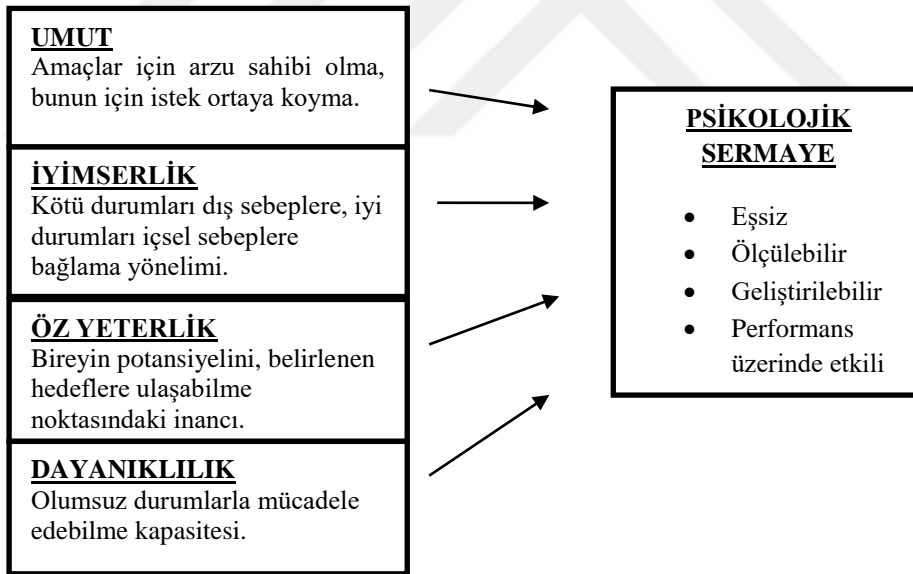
UMUT
Amaçlar için arzu sahibi olma, bunun için istek ortaya koyma.

İYİMSERLİK
Kötü durumları dış sebeplere, iyi durumları içsel sebeplere bağlama yönelimi.

ÖZ YETERLİK
Bireyin potansiyelini, belirlenen hedeflere ulaşabilme noktasındaki inancı.

DAYANIKLILIK
Olumsuz durumlarla mücadele edebilme kapasitesi.

PSİKOLOJİK SERMAYE

- Eşsiz
- Ölçülebilir
- Geliştirilebilir
- Performans üzerinde etkili